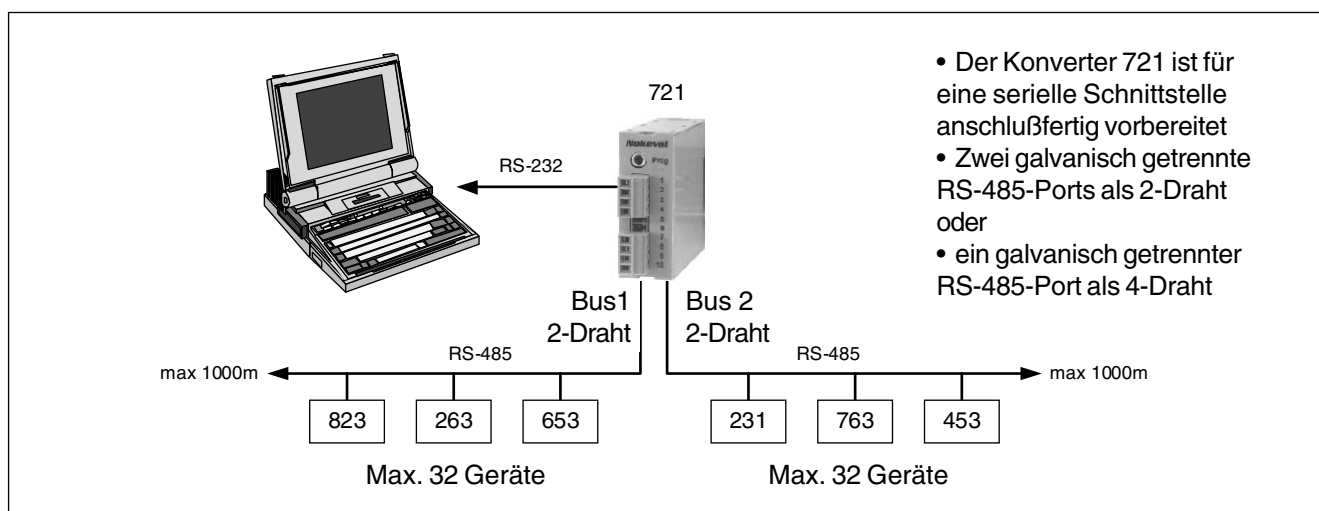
721

Nokeval
Prog

RS-232

• Der Konverter 721 ist für eine serielle Schnittstelle anschlußfertig vorbereitet
• Zwei galvanisch getrennte RS-485-Ports als 2-Draht oder
• ein galvanisch getrennter RS-485-Port als 4-Draht

Bus1
2-Draht

Bus 2
2-Draht

RS-485
max 1000m

RS-485
max 1000m

823 263 653

231 763 453

Max. 32 Geräte

Max. 32 Geräte